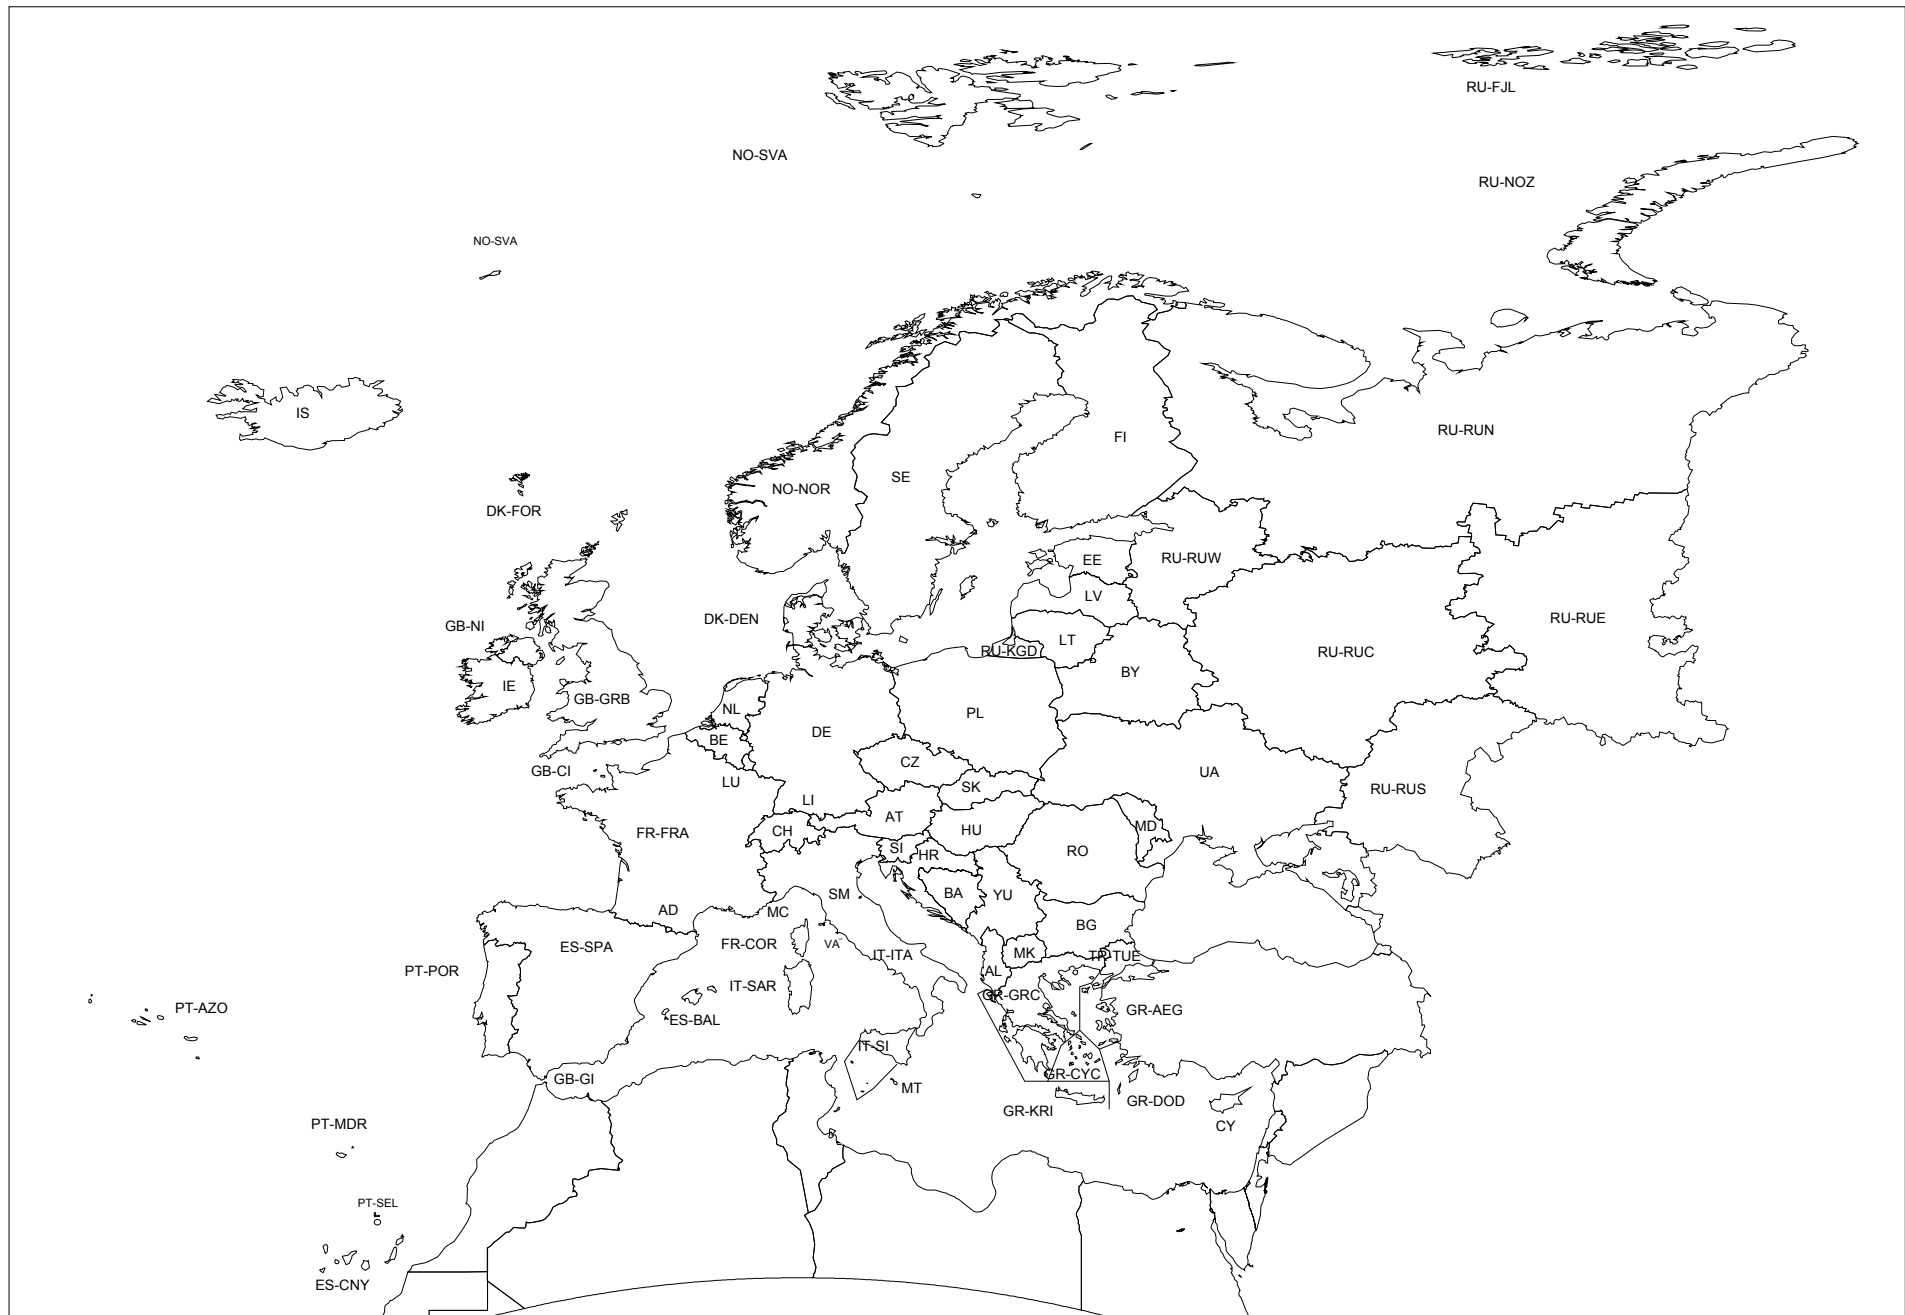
RU-FJL

NO-SVA

RU-NOZ

NO-SVA

IS

RU-RUN

FI

SE

NO-NOR

DK-FOR

EE

RU-RUW

LV

RU-RUE

GB-NI

DK-DEN

LT

RU-KGD

RU-RUC

BY

IE

GB-GRB

PL

NL

DE

BE

GB-CI

CZ

UA

LU

SK

RU-RUS

LI

AT

FR-FRA

CH

HU

MD

SI

HR

RO

SM

BA

YU

AD

MC

BG

ES-SPA

FR-COR

VA

MK

IT-ITA

TR-TUE

PT-POR

AL

IT-SAR

GR-GRC

PT-AZO

GR-AEG

ES-BAL

IT-SI

GR-CYC

GB-GI

MT

GR-KRI

GR-DOD

PT-MDR

CY

PT-SEL

ES-CNY